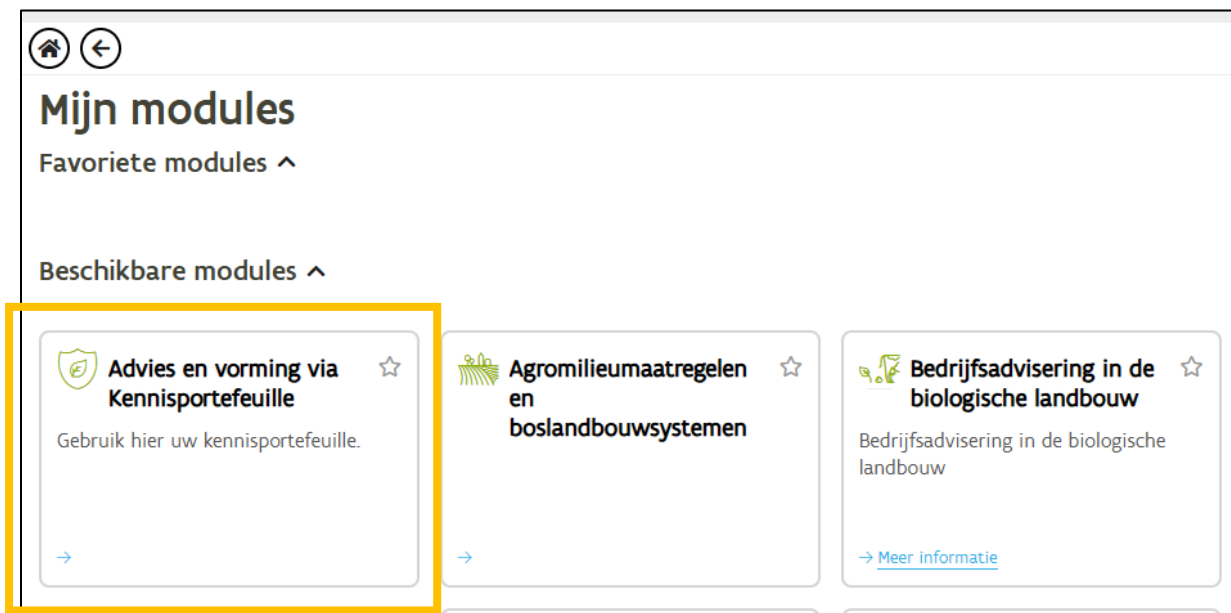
Mijn modules

Favoriete modules ^

Beschikbare modules ^

Advies en vorming via Kennisportefeuille

Gebruik hier uw kennisportefeuille.

→

Agromilieumaatregelen en boslandbouwsystemen

→

Bedrijfsadvisering in de biologische landbouw

Bedrijfsadvisering in de biologische landbouw

→ Meer informatie